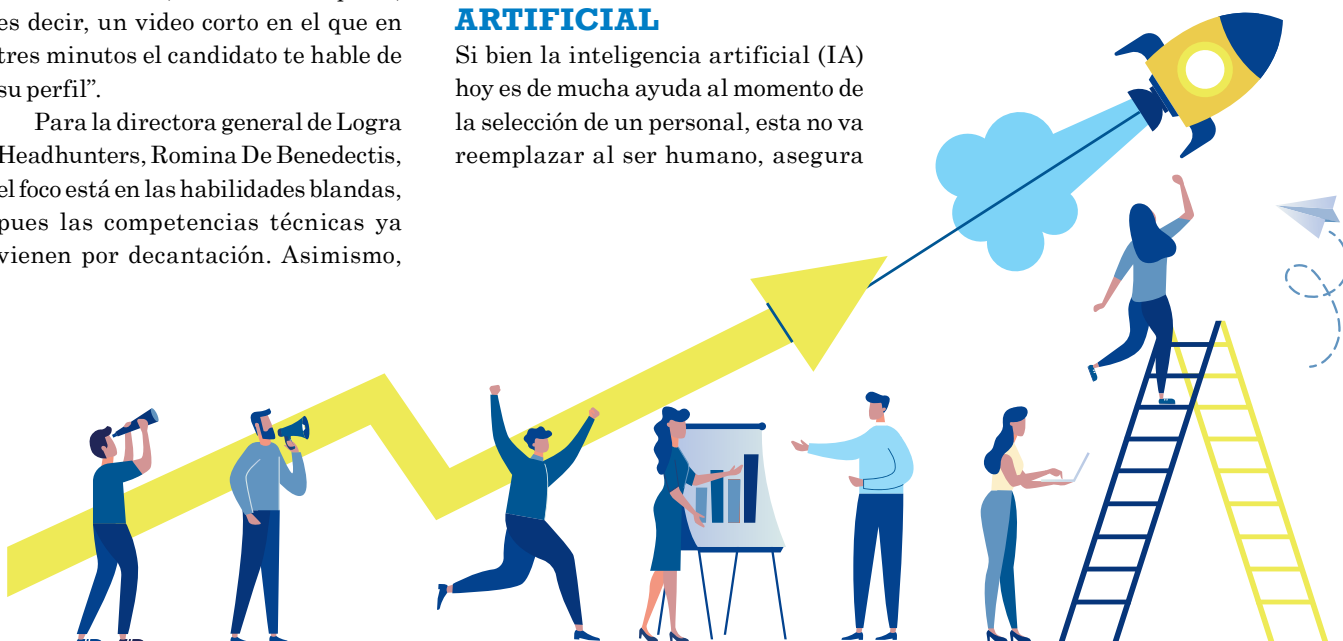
es decir, un video corto en el que en tres minutos el candidato te hable de su perfil".

Para la directora general de Logra Headhunters, Romina De Benedectis, el foco está en las habilidades blandas, pues las competencias técnicas ya vienen por decantación. Asimismo,

ARTIFICIAL

Si bien la inteligencia artificial (IA) hoy es de mucha ayuda al momento de la selección de un personal, esta no va reemplazar al ser humano, asegura